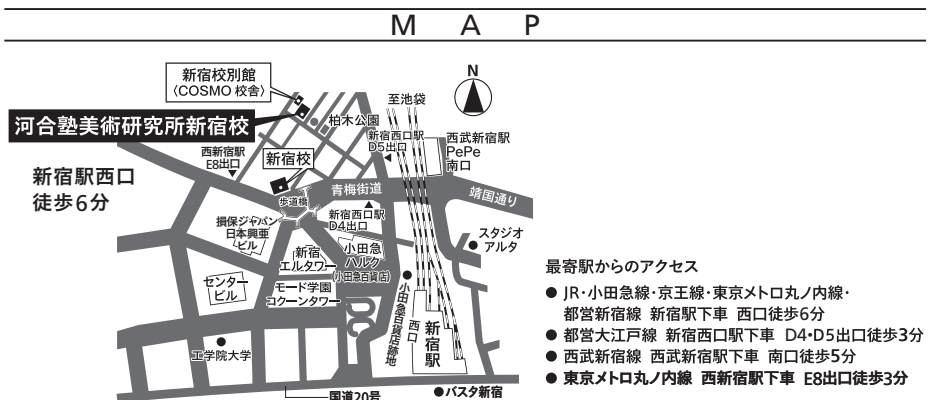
M A P

新宿校別館
〈COSMO 校舎〉

河合塾美術研究所新宿校

至池袋

N

柏木公園

新宿西口駅
D5出口

西武新宿駅
PePe
南口

西新宿駅
E8出口

新宿校

新宿駅西口
徒歩6分

青梅街道

靖国通り

歩道橋

新宿西口駅
D4出口

損保ジャパン
日本興亜
ビル

小田急
ハルク
(小田急百貨店)

スタジオ
アルタ

新宿
エルタワー

センター
ビル

モード学園
コクーンタワー

小田急百貨店跡地

西口

新宿駅

工学院大学

国道20号

バスタ新宿

最寄駅からのアクセス

● JR・小田急線・京王線・東京メトロ丸ノ内線・都営新宿線 新宿駅下車 西口徒歩6分
● 都営大江戸線 新宿西口駅下車 D4・D5出口徒歩3分
● 西武新宿線 西武新宿駅下車 南口徒歩5分
● 東京メトロ丸ノ内線 西新宿駅下車 E8出口徒歩3分